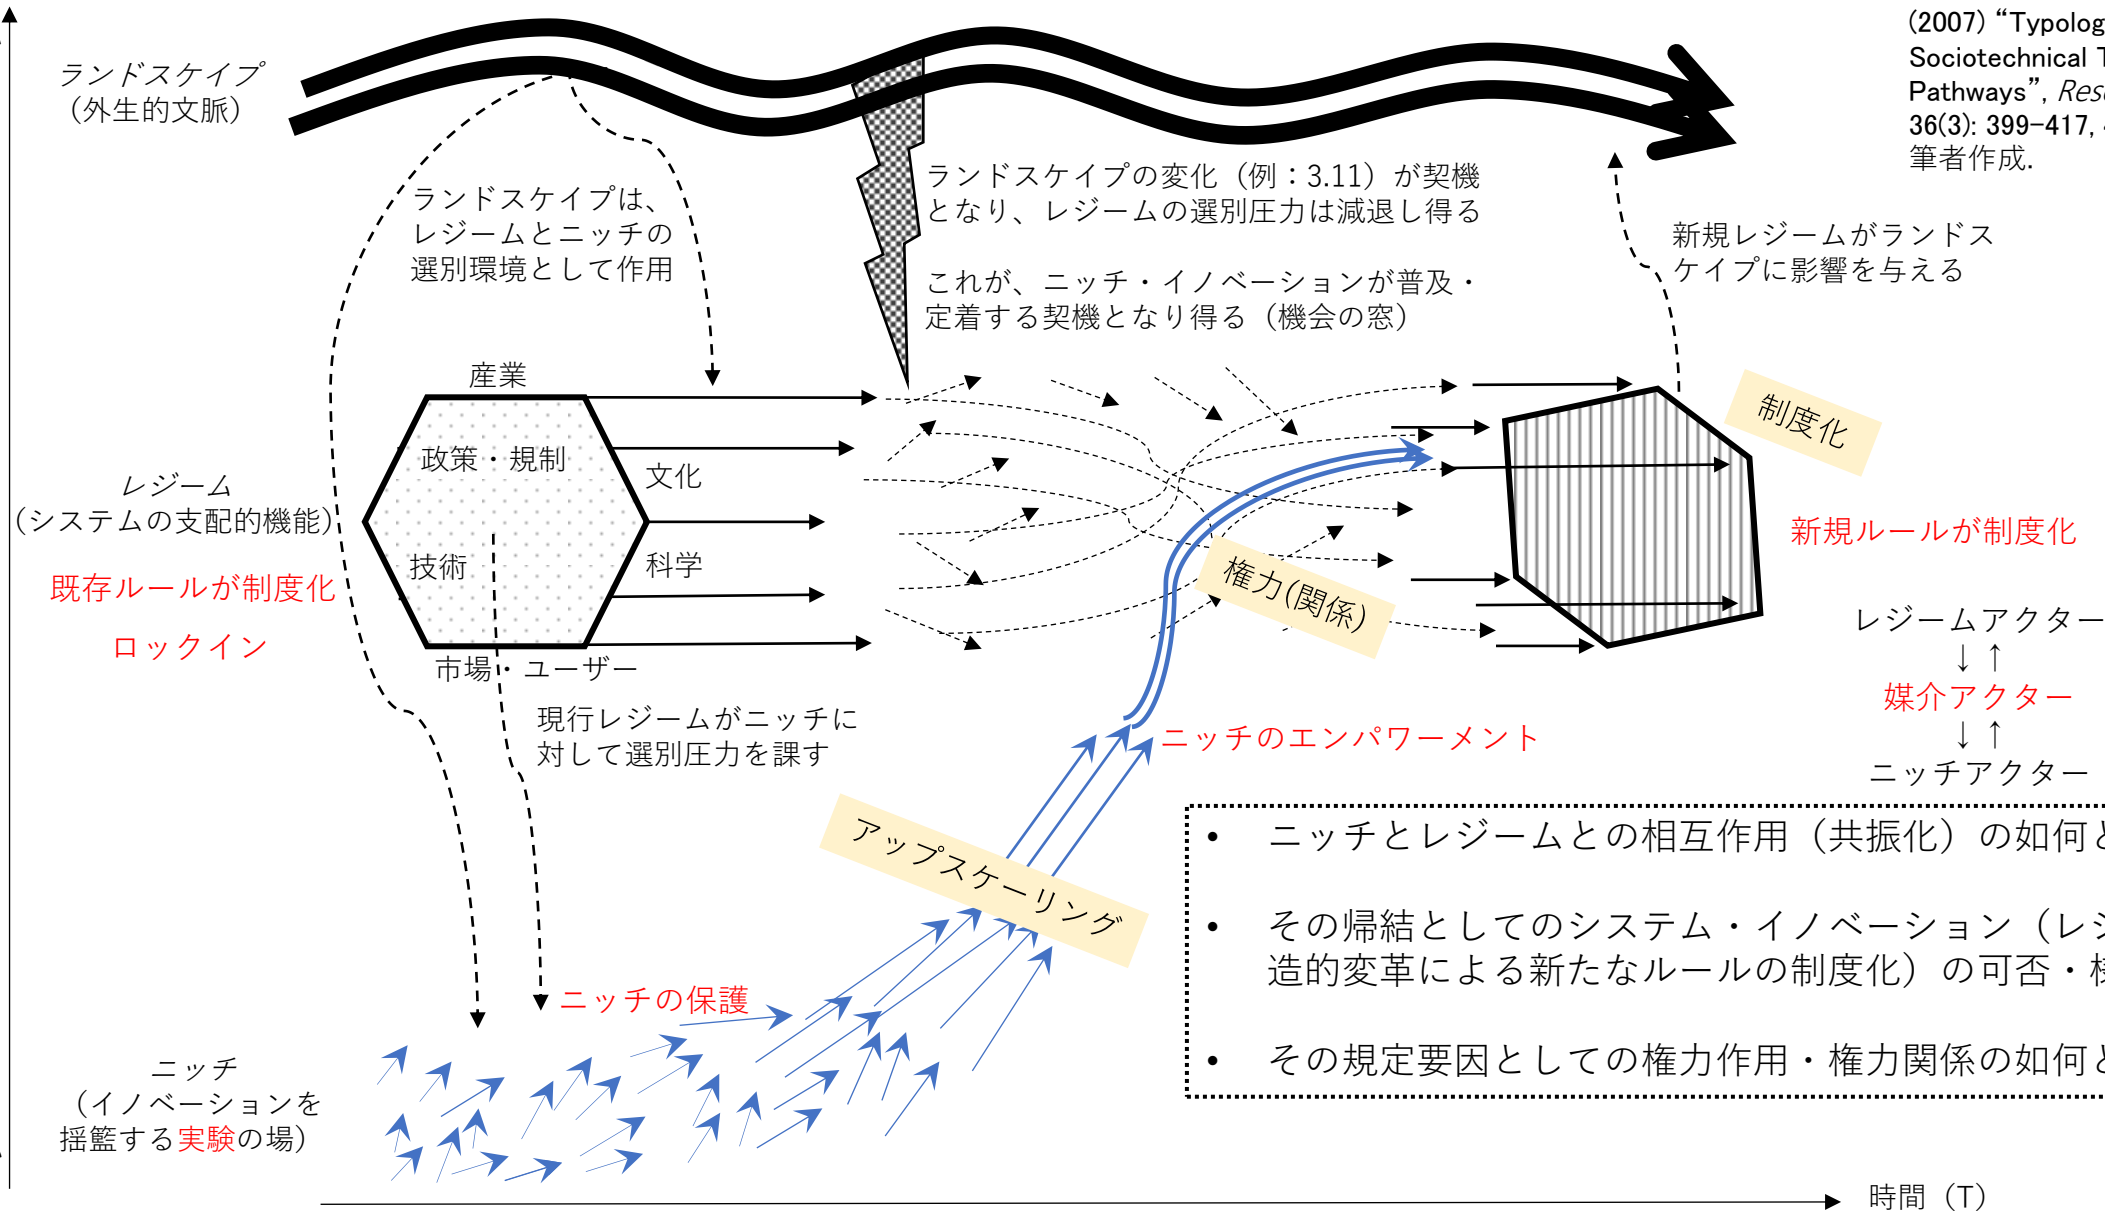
(2007) “Typolog
Sociotechnical T
Pathways”, Res
36(3): 399–417,
筆者作成.

ランドスケイプ
（外生的文脈）

ランドスケイプは、
レジームとニッチの
選別環境として作用

ランドスケイプの変化（例：3.11）が契機
となり、レジームの選別圧力は減退し得る

これが、ニッチ・イノベーションが普及・
定着する契機となり得る（機会の窓）

新規レジームがランドス
ケイプに影響を与える

産業

政策・規制

文化

技術

科学

市場・ユーザー

レジーム
（システムの支配的機能）

既存ルールが制度化

ロックイン

制度化

新規ルールが制度化

権力(関係)

レジームアクター
↓↑
媒介アクター
↓↑
ニッチアクター

現行レジームがニッチに
対して選別圧力を課す

ニッチのエンパワーメント

アップスケーリング

ニッチの保護

ニッチ
（イノベーションを
揺籃する実験の場）

• ニッチとレジームとの相互作用（共振化）の如何
• その帰結としてのシステム・イノベーション（レジ
造的変革による新たなルールの制度化）の可否・
• その規定要因としての権力作用・権力関係の如何

時間（T）